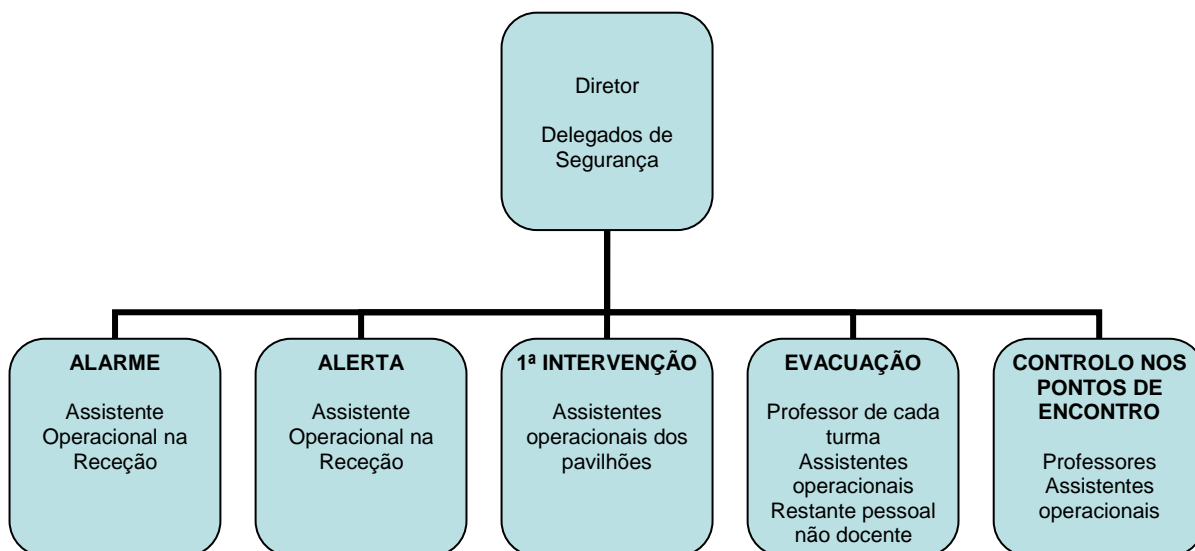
Diretor

Delegados de Segurança

ALARME

Assistente Operacional na Receção

ALERTA

Assistente Operacional na Receção

1ª INTERVENÇÃO

Assistentes operacionais dos pavilhões

EVACUAÇÃO

Professor de cada turma
Assistentes operacionais
Restante pessoal não docente

CONTROLO NOS PONTOS DE ENCONTRO

Professores
Assistentes operacionais